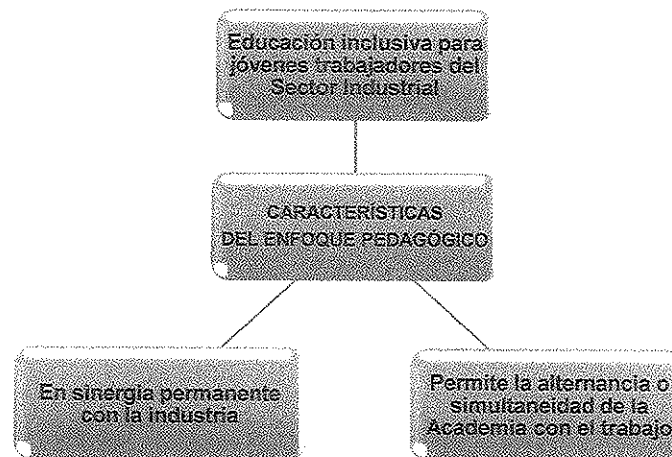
Educación inclusiva para jóvenes trabajadores del Sector Industrial

CARACTERÍSTICAS DEL ENFOQUE PEDAGÓGICO

En sinergia permanente con la industria

Permite la alternancia o simultaneidad de la Academia con el trabajo